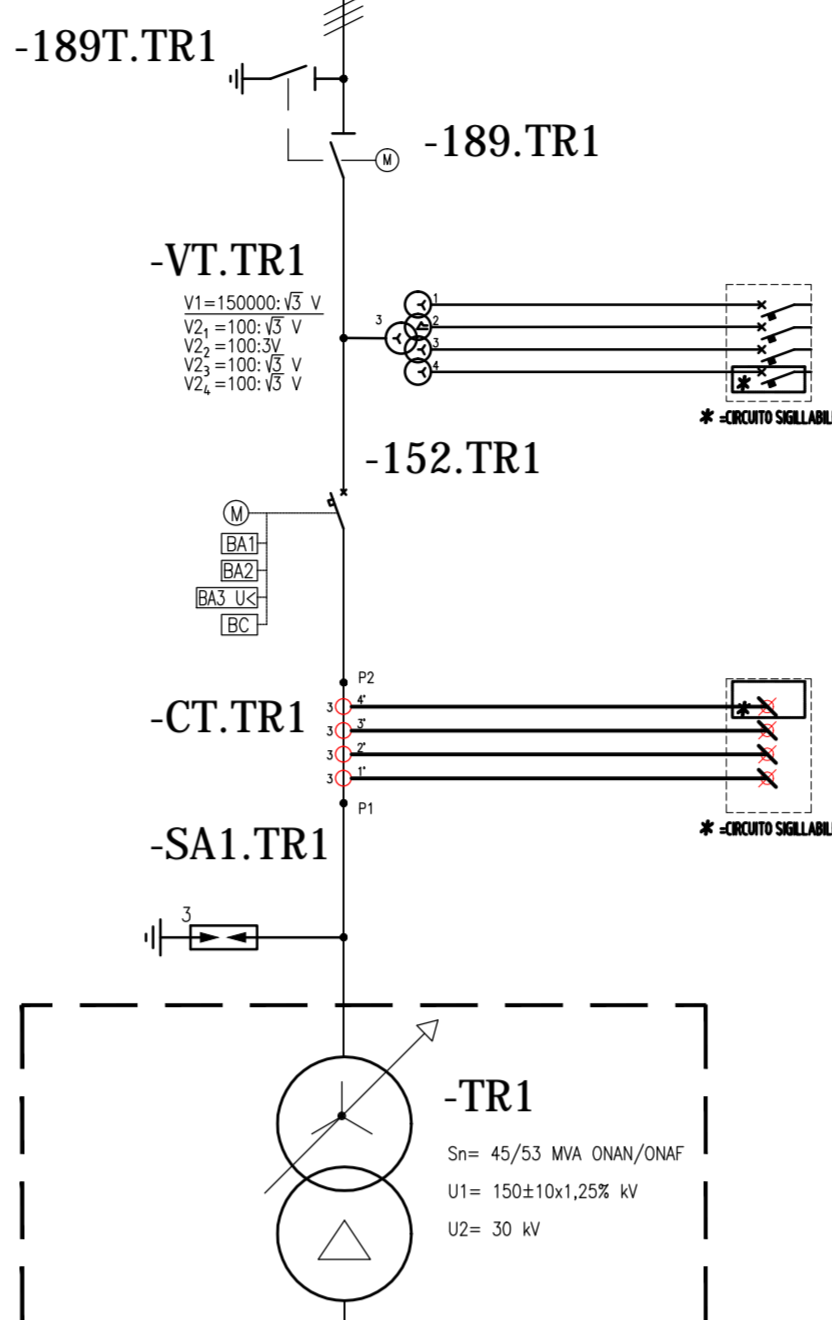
-189T.TR1

-189.TR1

M

-VT.TR1

V1=150000:$\sqrt{3}$ V
V2$_1$=100:$\sqrt{3}$ V
V2$_2$=100:3V
V2$_3$=100:$\sqrt{3}$ V
V2$_4$=100:$\sqrt{3}$ V

3
1
2
3
4

* =CIRCUITO SIGILLABIL

-152.TR1

M
BA1
BA2
BA3 U<
BC

P2
-CT.TR1
3 4'
3 3'
3 2'
3 1'
P1

* =CIRCUITO SIGILLABIL

-SA1.TR1

3

-TR1

Sn= 45/53 MVA ONAN/ONAF
U1= 150±10x1,25% kV
U2= 30 kV